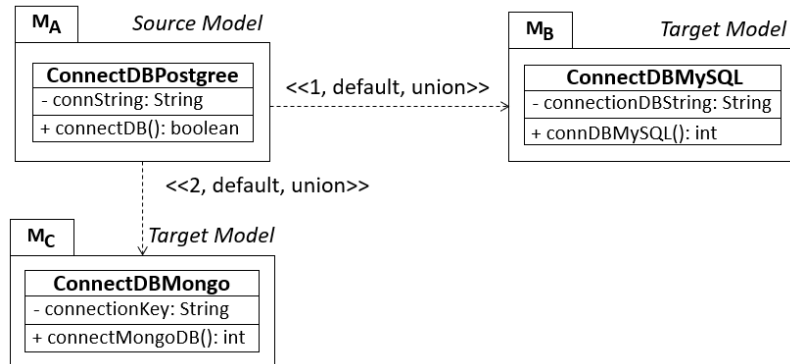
$M_A$ Source Model

ConnectDBPostgree
- connString: String
+ connectDB(): boolean

<<1, default, union>>

$M_B$ Target Model

ConnectDBMySQL
- connectionDBString: String
+ connDBMySQL(): int

<<2, default, union>>

$M_C$ Target Model

ConnectDBMongo
- connectionKey: String
+ connectMongoDB(): int